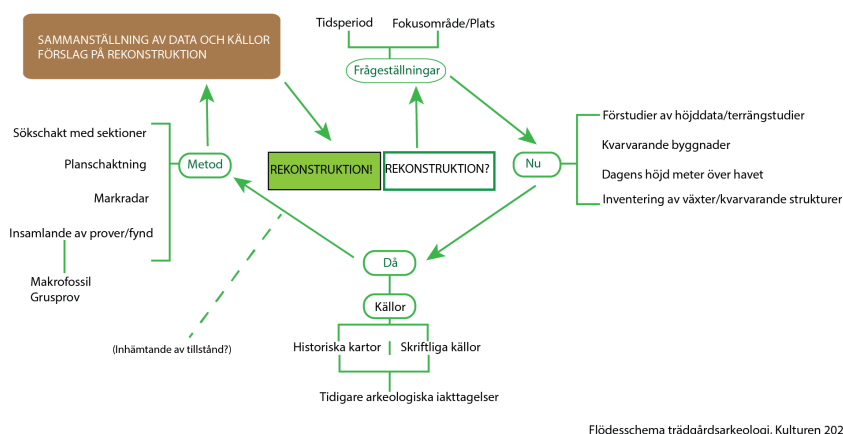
SAMMANSTÄLLNING AV DATA OCH KÄLLOR FÖRSLAG PÅ REKONSTRUKTION

Tidsperiod

Fokusområde/Plats

Frågeställningar

Förstudier av höjddata/terrängstudier

Kvarvarande byggnader

Dagens höjd meter över havet

Inventering av växter/kvarvarande strukturer

Nu

REKONSTRUKTION!

REKONSTRUKTION?

Sökschakt med sektioner

Planschaktning

Markradar

Insamlande av prover/fynd

Metod

Makrofossil
Grusprov

Då

Källor

(Inhämtande av tillstånd?)

Historiska kartor

Skriftliga källor

Tidigare arkeologiska iakttagelser

Flödesschema trädgårdsarkeologi. Kulturen 202